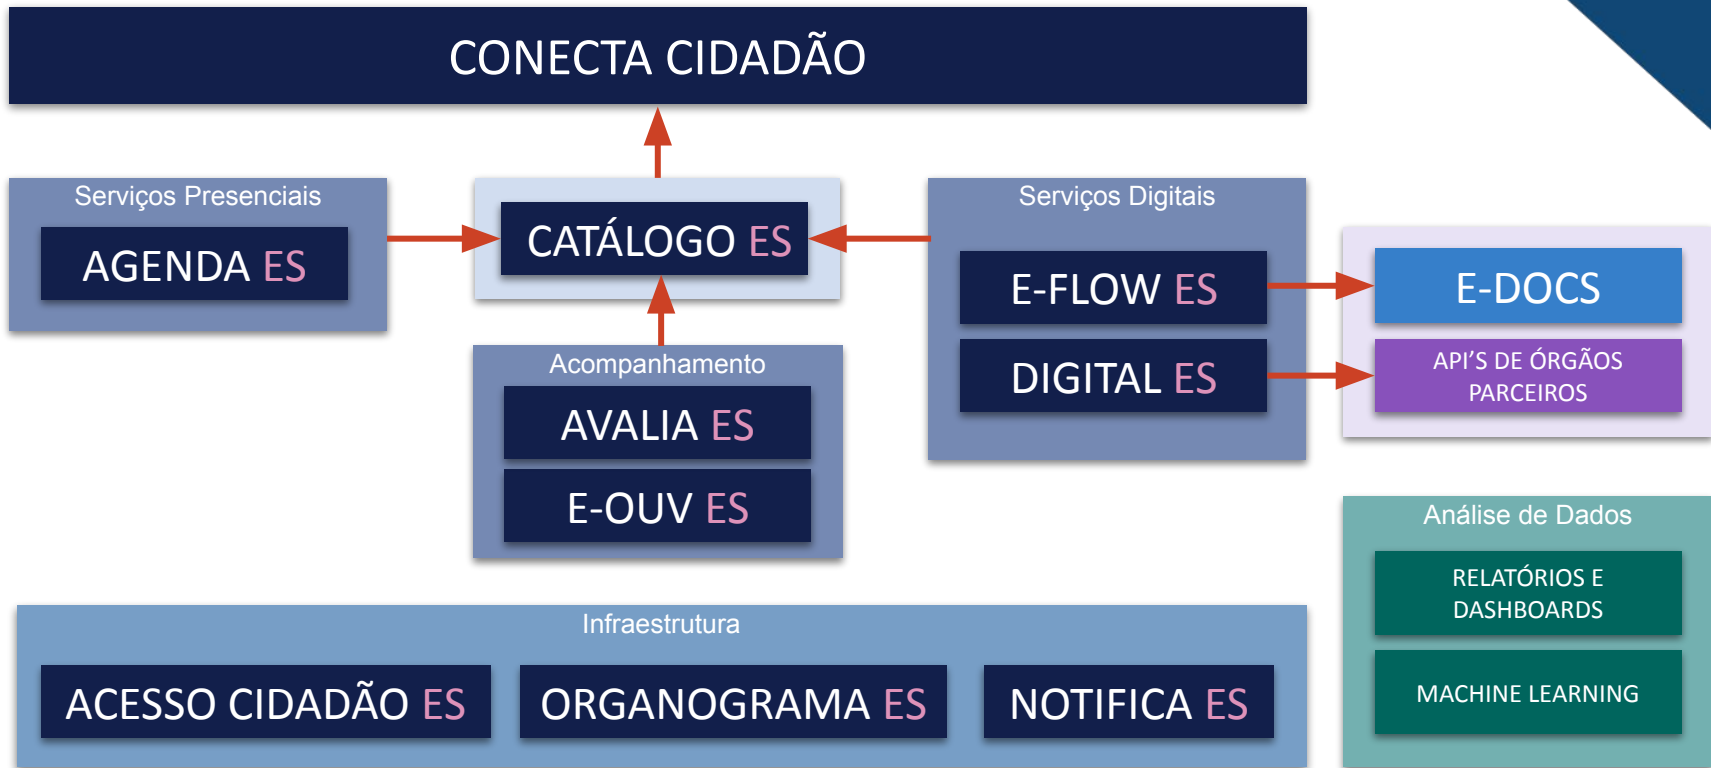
CONECTA CIDADÃO

Serviços Presenciais

AGENDA ES

CATÁLOGO ES

Serviços Digitais

E-FLOW ES

DIGITAL ES

E-DOCS

API'S DE ÓRGÃOS PARCEIROS

Acompanhamento

AVALIA ES

E-OUV ES

Análise de Dados

RELATÓRIOS E DASHBOARDS

MACHINE LEARNING

Infraestrutura

ACESSO CIDADÃO ES

ORGANOGRAMA ES

NOTIFICA ES